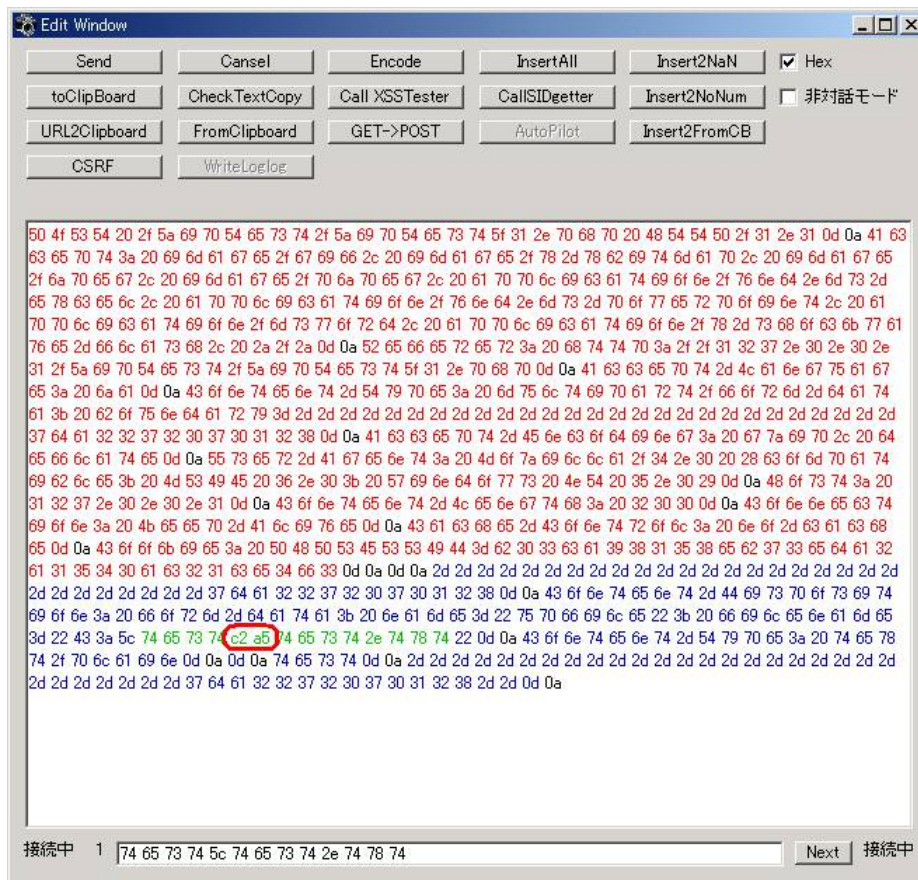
Edit Window

Send | Cansel | Encode | InsertAll | Insert2NaN | Hex
toClipBoard | CheckTextCopy | Call XSSTester | CallSIDgetter | Insert2NoNum | 非対話モード
URL2Clipboard | FromClipboard | GET->POST | AutoPilot | Insert2FromCB
CSRF | WriteLoglog

50 4f 53 54 20 2f 5a 69 70 54 65 73 74 2f 5a 69 70 54 65 73 74 5f 31 2e 70 68 70 20 48 54 54 50 2f 31 2e 31 0d 0a 41 63 63 65 70 74 3a 20 69 6d 61 67 65 2f 67 69 66 2c 20 69 6d 61 67 65 2f 78 2d 78 62 69 74 6d 61 70 2c 20 69 6d 61 67 65 2f 6a 70 65 67 2c 20 69 6d 61 67 65 2f 70 6a 70 65 67 2c 20 61 70 70 6c 69 63 61 74 69 6f 6e 2f 76 6e 64 2e 6d 73 2d 65 78 63 65 6c 2c 20 61 70 70 6c 69 63 61 74 69 6f 6e 2f 76 6e 64 2e 6d 73 2d 70 6f 77 65 72 70 6f 69 6e 74 2c 20 61 70 70 6c 69 63 61 74 69 6f 6e 2f 6d 73 77 6f 72 64 2c 20 61 70 70 6c 69 63 61 74 69 6f 6e 2f 78 2d 73 68 6f 63 6b 77 61 76 65 2d 66 6c 61 73 68 2c 20 2a 2f 2a 0d 0a 52 65 66 65 72 65 72 3a 20 68 74 74 70 3a 2f 2f 31 32 37 2e 30 2e 30 2e 31 2f 5a 69 70 54 65 73 74 2f 5a 69 70 54 65 73 74 5f 31 2e 70 68 70 0d 0a 41 63 63 65 70 74 2d 4c 61 6e 67 75 61 67 65 3a 20 6a 61 0d 0a 43 6f 6e 74 65 6e 74 2d 54 79 70 65 3a 20 6d 75 6c 74 69 70 61 72 74 2f 66 6f 72 6d 2d 64 61 74 61 3b 20 62 6f 75 6e 64 61 72 79 3d 2d 2d 2d 2d 2d 2d 2d 2d 2d 2d 2d 2d 2d 2d 2d 2d 2d 2d 2d 2d 2d 2d 2d 2d 2d 2d 2d 37 64 61 32 32 37 32 30 37 30 31 32 38 0d 0a 41 63 63 65 70 74 2d 45 6e 63 6f 64 69 6e 67 3a 20 67 7a 69 70 2c 20 64 65 66 6c 61 74 65 0d 0a 55 73 65 72 2d 41 67 65 6e 74 3a 20 4d 6f 7a 69 6c 6c 61 2f 34 2e 30 20 28 63 6f 6d 70 61 74 69 62 6c 65 3b 20 4d 53 49 45 20 36 2e 30 3b 20 57 69 6e 64 6f 77 73 20 4e 54 20 35 2e 30 29 0d 0a 48 6f 73 74 3a 20 31 32 37 2e 30 2e 30 2e 31 0d 0a 43 6f 6e 74 65 6e 74 2d 4c 65 6e 67 74 68 3a 20 32 30 30 0d 0a 43 6f 6e 6e 65 63 74 69 6f 6e 3a 20 4b 65 65 70 2d 41 6c 69 76 65 0d 0a 43 61 63 68 65 2d 43 6f 6e 74 72 6f 6c 3a 20 6e 6f 2d 63 61 63 68 65 0d 0a 43 6f 6f 6b 69 65 3a 20 50 48 50 53 45 53 53 49 44 3d 62 30 33 63 61 39 38 31 35 38 65 62 37 33 65 64 61 32 61 31 35 34 30 61 63 32 31 63 65 34 66 33 0d 0a 0d 0a 2d 2d 2d 2d 2d 2d 2d 2d 2d 2d 2d 2d 2d 2d 2d 2d 2d 2d 2d 2d 2d 2d 2d 2d 2d 2d 2d 2d 2d 37 64 61 32 32 37 32 30 37 30 31 32 38 0d 0a 43 6f 6e 74 65 6e 74 2d 44 69 73 70 6f 73 69 74 69 6f 6e 3a 20 66 6f 72 6d 2d 64 61 74 61 3b 20 6e 61 6d 65 3d 22 75 70 66 69 6c 65 22 3b 20 66 69 6c 65 6e 61 6d 65 3d 22 43 3a 5c 74 65 73 74 c2 a5 74 65 73 74 2e 74 78 74 22 0d 0a 43 6f 6e 74 65 6e 74 2d 54 79 70 65 3a 20 74 65 78 74 2f 70 6c 61 69 6e 0d 0a 0d 0a 74 65 73 74 0d 0a 2d 2d 2d 2d 2d 2d 2d 2d 2d 2d 2d 2d 2d 2d 2d 2d 2d 2d 2d 2d 2d 2d 2d 2d 2d 2d 2d 2d 2d 37 64 61 32 32 37 32 30 37 30 31 32 38 2d 2d 0d 0a

接続中 1 74 65 73 74 5c 74 65 73 74 2e 74 78 74 Next 接続中